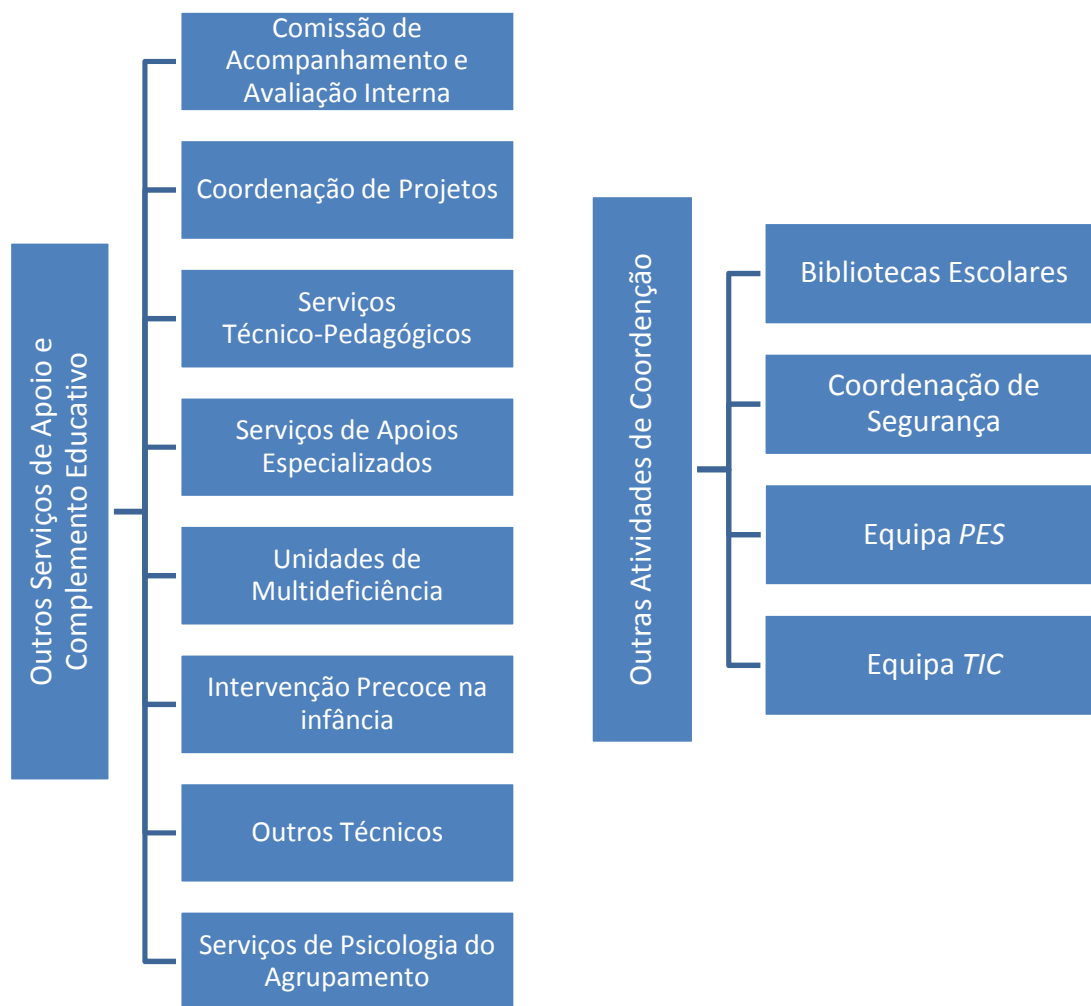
Outros Serviços de Apoio e Complemento Educativo

Comissão de Acompanhamento e Avaliação Interna

Coordenação de Projetos

Serviços Técnico-Pedagógicos

Serviços de Apoios Especializados

Unidades de Multideficiência

Intervenção Precoce na infância

Outros Técnicos

Serviços de Psicologia do Agrupamento

Outras Atividades de Coordenção

Bibliotecas Escolares

Coordenação de Segurança

Equipa *PES*

Equipa *TIC*